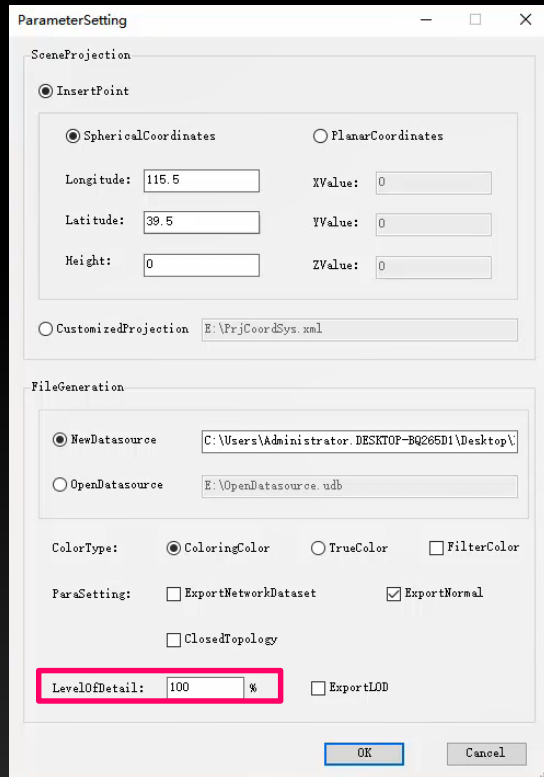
ParameterSetting

SceneProjection

InsertPoint

SphericalCoordinates

PlanarCoordinates

Longitude: 115.5

XValue: 0

Latitude: 39.5

YValue: 0

Height: 0

ZValue: 0

CustomizedProjection E:\PrjCoordSys.xml

FileGeneration

NewDatasource C:\Users\Administrator.DESKTOP-BQ265D1\Desktop\

OpenDatasource E:\OpenDatasource.udb

ColorType: ColoringColor TrueColor FilterColor

ParaSetting: ExportNetworkDataset ExportNormal

ClosedTopology

LevelOfDetail: 100 %

ExportLOD

OK

Cancel